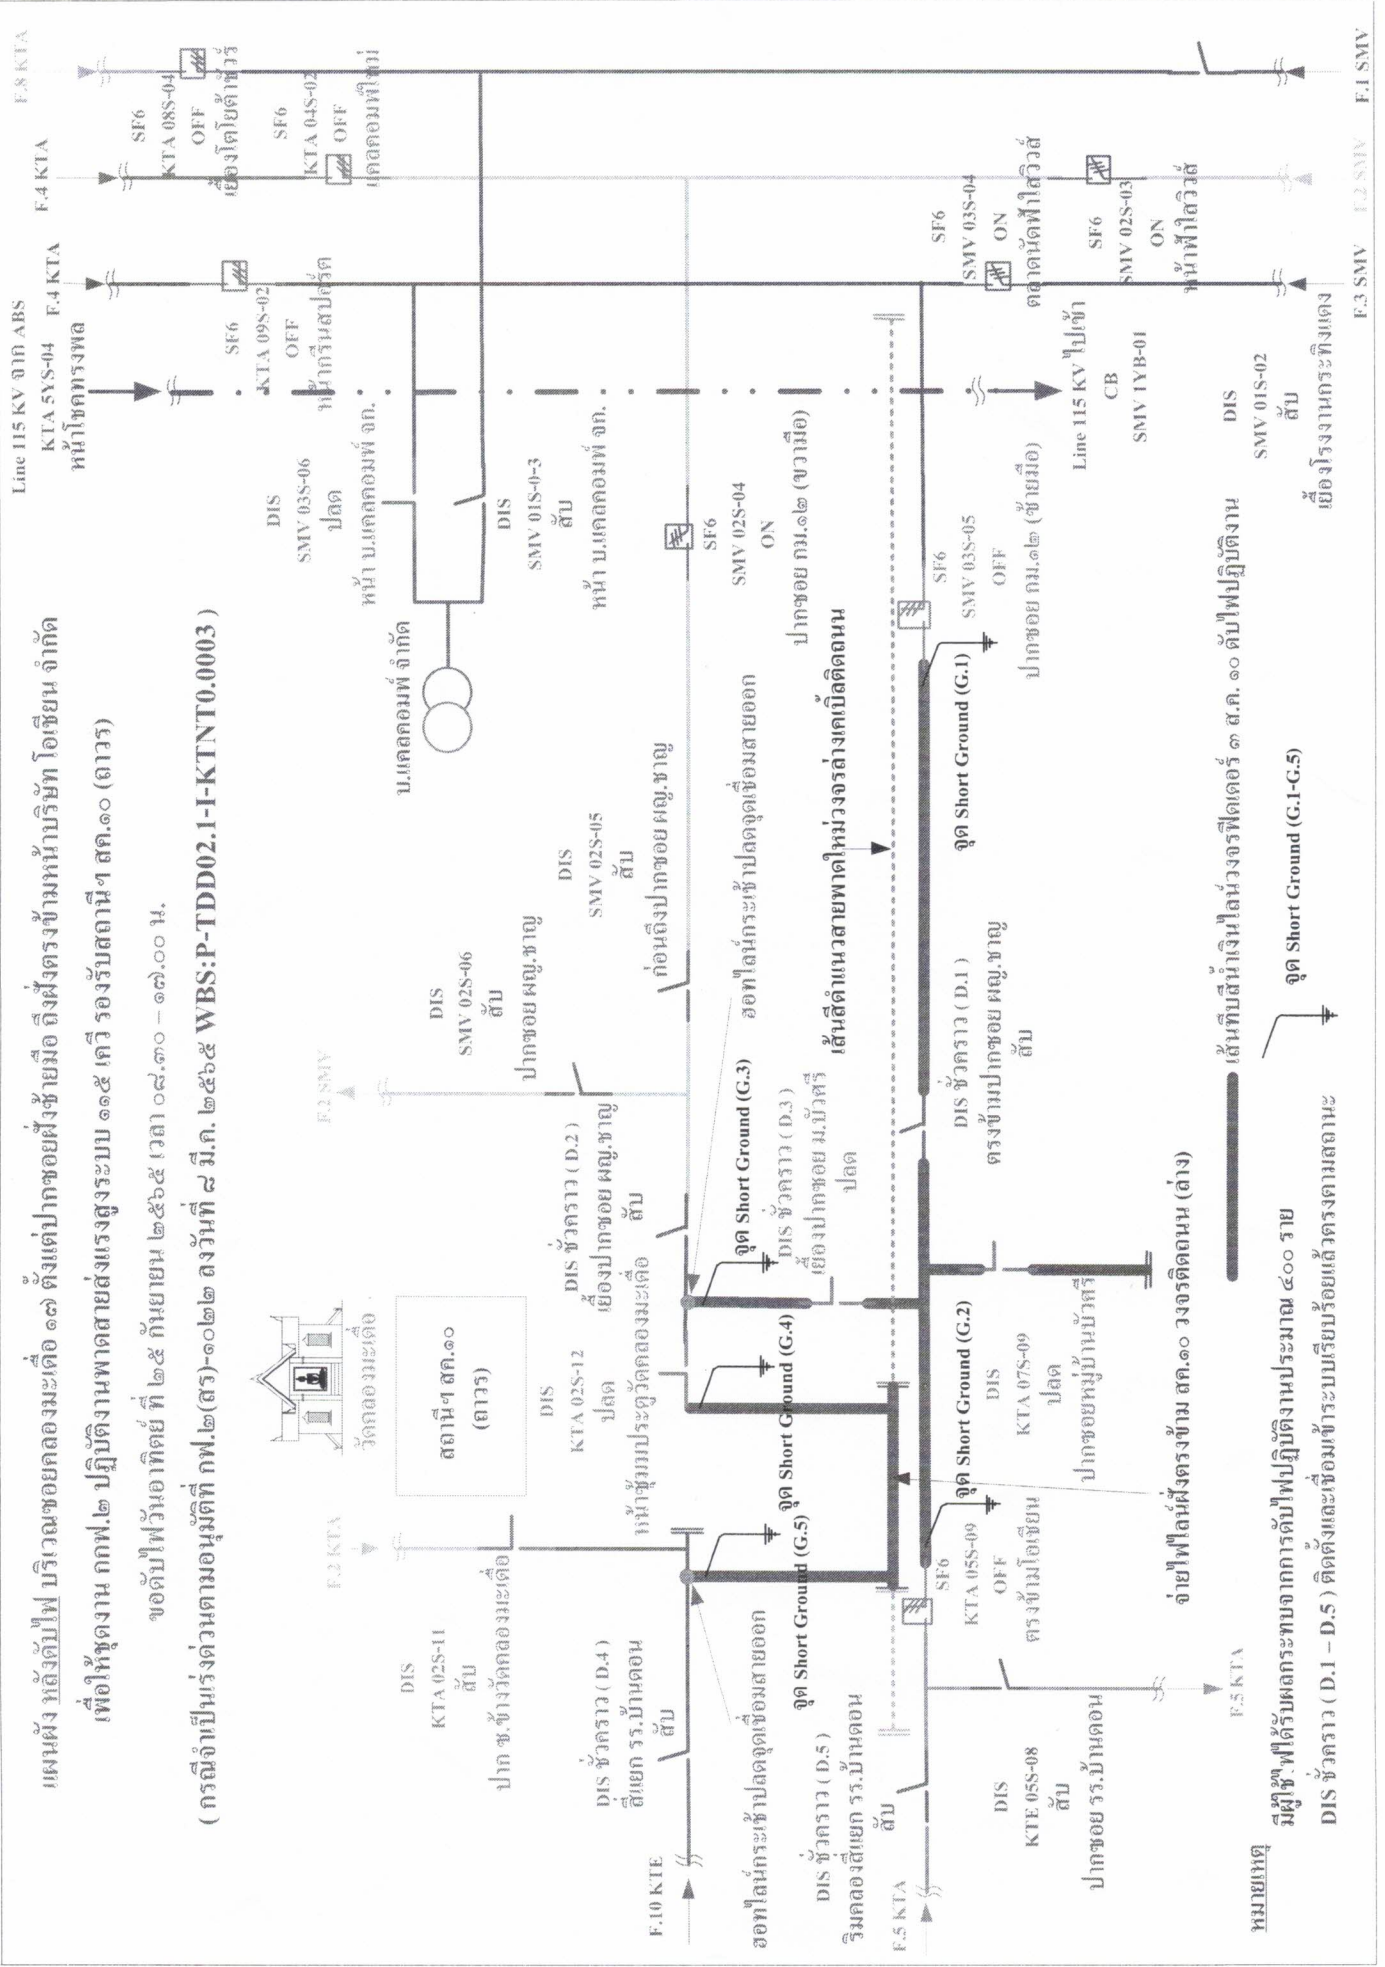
แผนผัง หลังดับไฟ บริเวณซอยคลองมะเดื่อ ๑๗ ตั้งแต่ปากซอยฝั่งซ้ายมือ ถึงฝั่งตรงข้ามหน้าบริษัท โอเชี่ยน จำกัด

เพื่อให้หน่วยงาน กฟภ.๒ ปฏิบัติงานพาดสายส่งแรงสูงระบบ ๑๑๕ เควี รองรับสถานีฯ สค.๑๐ (ถาวร)

ขอดับไฟวันอาทิตย์ ที่ ๒๕ กันยายน ๒๕๖๕ เวลา ๐๘.๓๐ – ๑๗.๐๐ น.

( กรณีงานเป็นเร่งด่วนตามอนุมัติ กฟ.๓(ต๓)-๑๐๑๒ ลงวันที่ ๙ มี.ค. ๒๕๖๕ WBS:P-TDD02.1-I-KTNT0.0003 )

Line 115 KV จาก ABS KTA 5YS-04 หน้าโชคทรงพล

F.4 KTA

F.4 KTA

F.8 KTA

SF6 KTA 09S-02 OFF หน้าทรีแสงปลั๊ก

SF6 KTA 08S-04 OFF เยื้องโตโยต้าทั่วไร่

SF6 KTA 04S-02 OFF เคลคอมพ์สด

F.1 SMV

F.2 SMV

F.3 SMV

SF6 SMV 03S-04 ON ตลาดนัดฟีโอวิลล์

SF6 SMV 02S-03 ON หน้าฟีโอวิลล์

Line 115 KV ไปเข้า CB SMV 1YB-01

DIS SMV 01S-02 สับ เยื้องโรงงานกระทิงแดง

DIS SMV 03S-06 ปลด หน้า บ.เคลคอมพ์ จก.

DIS SMV 01S-0-3 สับ หน้า บ.เคลคอมพ์ จก.

SF6 SMV 02S-04 ON ปากซอย กม.๑๒ (ขาเข้า)

SF6 SMV 03S-05 OFF ปากซอย กม.๑๒ (ขาออก)

บ.เคลคอมพ์ จำกัด

DIS SMV 02S-05 สับ ก่อนถึงปากซอย ผญ.ชาญ

DIS SMV 02S-06 สับ ปากซอย ผญ.ชาญ

F.2 SMV

ออกไลน์กระเช้าปลดจุดเชื่อมสายออก

เส้นสีดำแนวสายพาดใหม่วงจรล่างเคเบิ้ลติดถนน

จุด Short Ground (G.1)

DIS ชั่วคราว ( D.1 ) ตรงข้ามปากซอย ผญ.ชาญ สับ

DIS ชั่วคราว ( D.2 ) เยื้องปากซอย ผญ.ชาญ สับ

DIS ชั่วคราว ( D.3 ) เยื้องปากซอย ม.บ้าศรี ปลด

จุด Short Ground (G.3)

จุด Short Ground (G.4)

จุด Short Ground (G.2)

จุด Short Ground (G.5)

เส้นทึบสีน้ำเงินไลน์วงจรฟีดเดอร์ ๓ สค. ๑๐ ดับไฟปฏิบัติงาน

จุด Short Ground (G.1-G.5)

สถานีฯ สค.๑๐ (ถาวร)

วัดคลองมะเดื่อ

F.2 KTA

DIS KTA 02S-12 ปลด หน้าซุ้มประตูวัดคลองมะเดื่อ

DIS KTA 07S-09 ปลด ปากซอยหมู่บ้านบ้าศรี

จ่ายไฟไลน์ฝั่งตรงข้าม สค.๑๐ วงจรติดถนน (ล่าง)

SF6 KTA 05S-09 OFF ตรงข้ามโอเชี่ยน

DIS KTA 02S-11 สับ ปาก ซ. ข้างวัดคลองมะเดื่อ

DIS ชั่วคราว ( D.4 ) สี่แยก รร.บ้านดอน สับ

DIS ชั่วคราว ( D.5 ) ริมคลองสี่แยก รร.บ้านดอน สับ

ออกไลน์กระเช้าปลดจุดเชื่อมสายออก

F.10 KTE

F.5 KTA

F.5 KTA

DIS KTE 05S-08 สับ ปากซอยรร.บ้านดอน

หมายเหตุ

มีผู้ใช้ไฟได้รับผลกระทบจากการดับไฟปฏิบัติงานประมาณ ๔๐๐ ราย

DIS ชั่วคราว ( D.1 – D.5 ) ติดตั้งและเชื่อมเข้าระบบเรียบร้อยแล้วตรงตามสถานะ